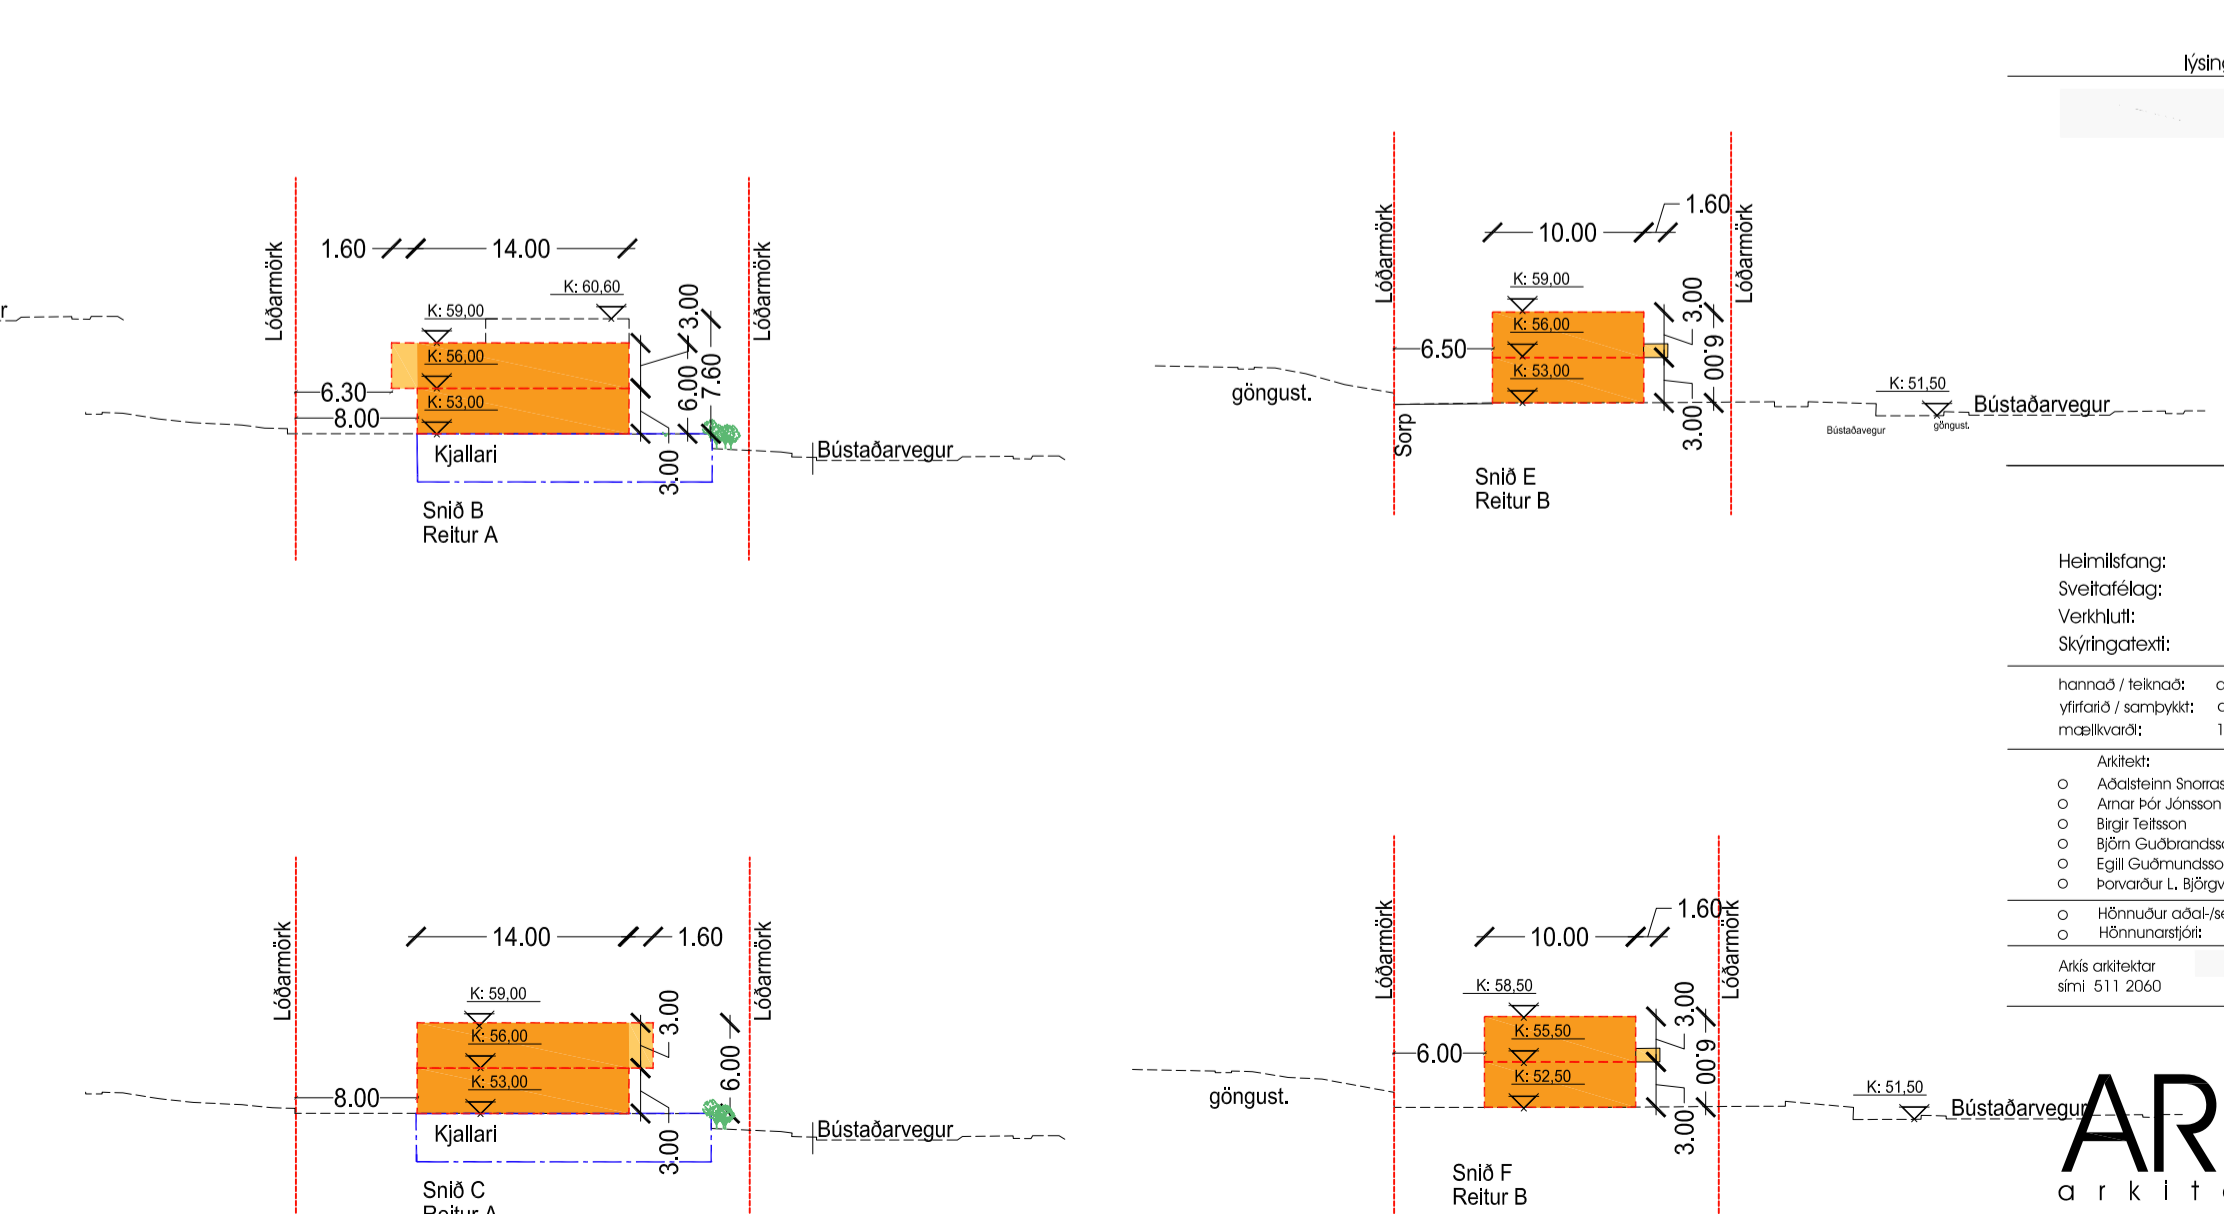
lýsin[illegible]

r

Lóðarmörk

1.60

14.00

Lóðarmörk

K: 59,00

K: 60,60

3.00

K: 56,00

6.00

7.60

6.30

K: 53,00

8.00

Kjallari

3.00

Búst​aðarvegur

Snið B
Reitur A

Lóðarmörk

1.60

10.00

Lóðarmörk

K: 59,00

K: 56,00

3.00

6.50

6.00

K: 53,00

göngust.

Sorp

3.00

K: 51,50

Bústaðarvegur

Bústaðavegur

göngust.

Snið E
Reitur B

Heimilisfang:
Sveitafélag:
Verkhluti:
Skýringatexti:

hannað / teiknað:
yfirfarið / samþykkt:
mælikvarði:

Arkitekt:
Aðalsteinn Snorras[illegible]
Arnar Þór Jónsson
Birgir Teitsson
Björn Guðbrandss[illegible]
Egill Guðmundsso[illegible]
Þorvarður L. Björgv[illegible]

Hönnuður aðal-/s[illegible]
Hönnunarstjóri:

Arkís arkitektar
sími 511 2060

Lóðarmörk

14.00

1.60

Lóðarmörk

K: 59,00

K: 56,00

3.00

6.00

8.00

K: 53,00

Kjallari

3.00

Bústaðarvegur

Snið C
Reitur A

Lóðarmörk

1.60

10.00

Lóðarmörk

K: 58,50

K: 55,50

3.00

6.00

6.00

K: 52,50

göngust.

3.00

K: 51,50

Bústaðarvegur

Snið F
Reitur B

AR
a r k i t